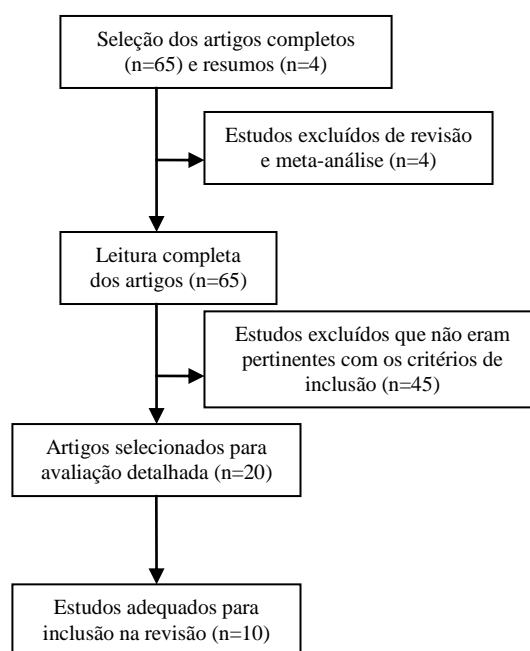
Seleção dos artigos completos (n=65) e resumos (n=4)

Estudos excluídos de revisão e meta-análise (n=4)

Leitura completa dos artigos (n=65)

Estudos excluídos que não eram pertinentes com os critérios de inclusão (n=45)

Artigos selecionados para avaliação detalhada (n=20)

Estudos adequados para inclusão na revisão (n=10)